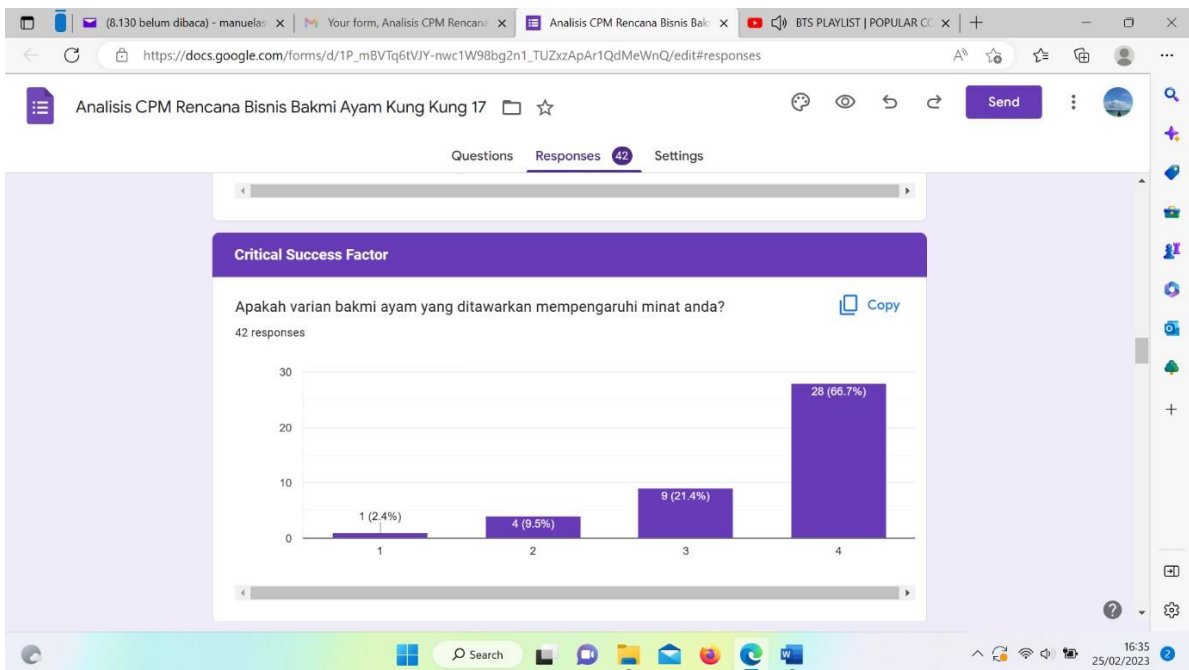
(8.130 belum dibaca) - manuelas ×
Your form, Analisis CPM Rencana ×
Analisis CPM Rencana Bisnis Bak ×
BTS PLAYLIST | POPULAR C ×
+

https://docs.google.com/forms/d/1P_mBVTq6tVJY-nwc1W98bg2n1_TUZxzApAr1QdMeWnQ/edit#responses

Analisis CPM Rencana Bisnis Bakmi Ayam Kung Kung 17

Send

Questions Responses 42 Settings

Critical Success Factor

Apakah varian bakmi ayam yang ditawarkan mempengaruhi minat anda?

Copy

42 responses

30
20
10
0

1 (2.4%)
4 (9.5%)
9 (21.4%)
28 (66.7%)

1 2 3 4

Search

16:35
25/02/2023